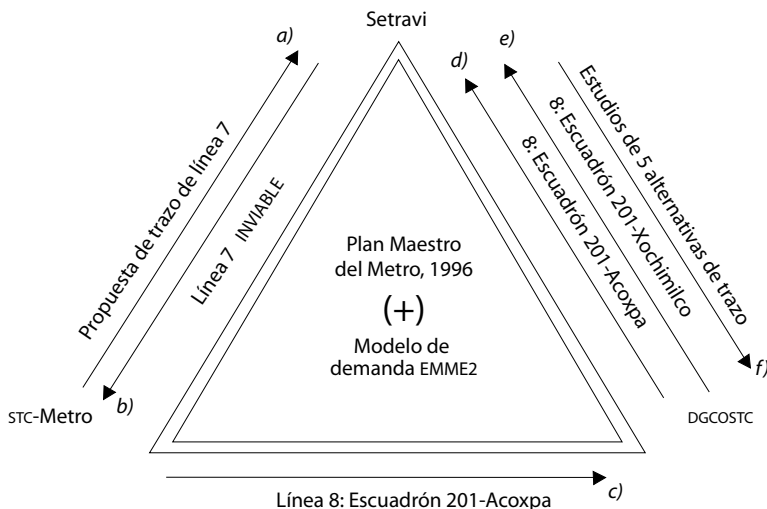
Setravi

a)

Propuesta de trazo de línea 7

Línea 7 INVIABLE

b)

STC-Metro

d)

8: Escuadrón 201-Acoxpa

e)

8: Escuadrón 201-Xochimilco

Estudios de 5 alternativas de trazo

f)

DGCOSTC

Plan Maestro del Metro, 1996

(+)

Modelo de demanda EMME2

c)

Línea 8: Escuadrón 201-Acoxpa